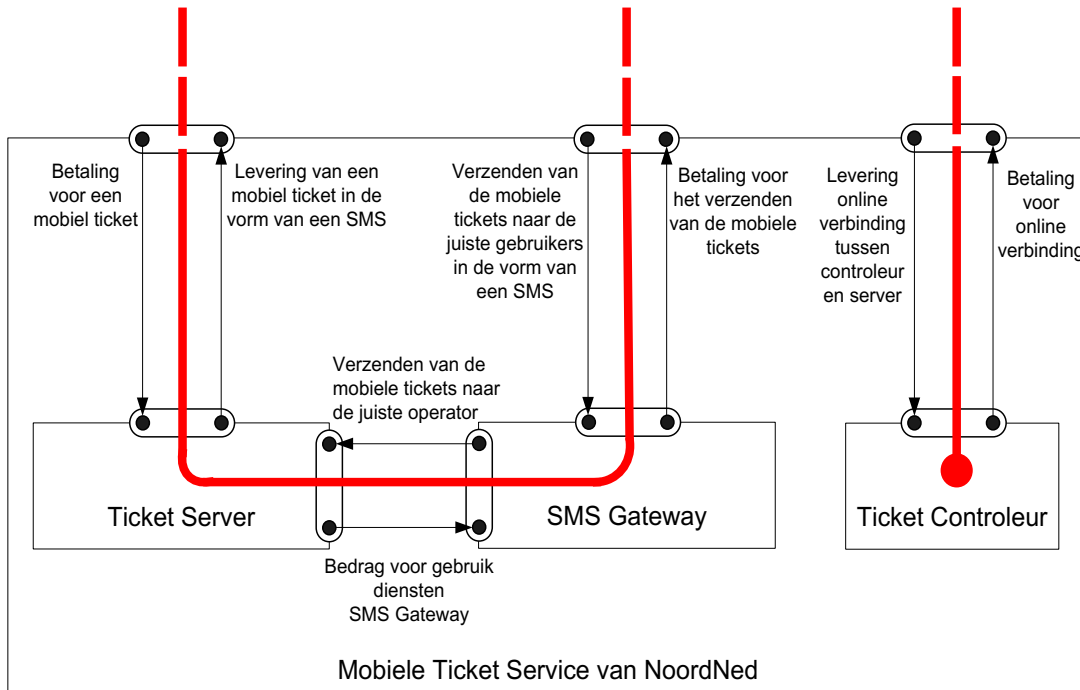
Betaling voor een mobiel ticket

Levering van een mobiel ticket in de vorm van een SMS

Verzenden van de mobiele tickets naar de juiste gebruikers in de vorm van een SMS

Betaling voor het verzenden van de mobiele tickets

Levering online verbinding tussen controleur en server

Betaling voor online verbinding

Verzenden van de mobiele tickets naar de juiste operator

Ticket Server

SMS Gateway

Ticket Controleur

Bedrag voor gebruik diensten SMS Gateway

Mobiele Ticket Service van NoordNed